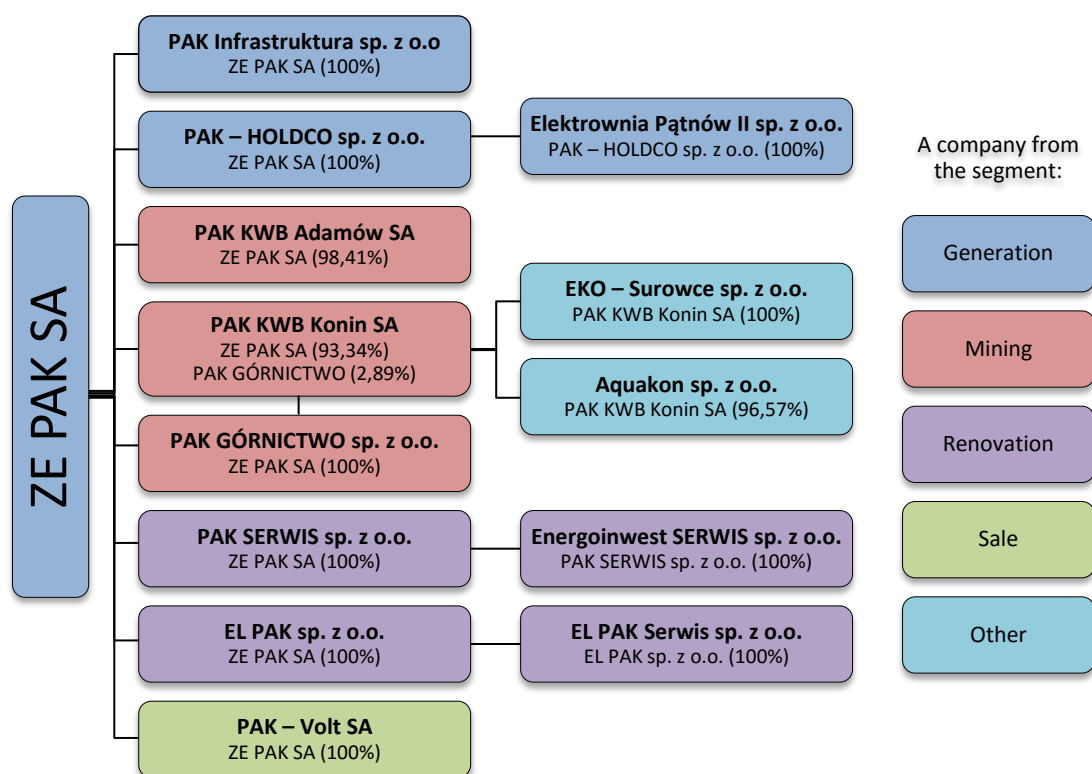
ZE PAK SA

PAK Infrastruktura sp. z o.o
ZE PAK SA (100%)

PAK – HOLDCO sp. z o.o.
ZE PAK SA (100%)

Elektrownia Pątnów II sp. z o.o.
PAK – HOLDCO sp. z o.o. (100%)

PAK KWB Adamów SA
ZE PAK SA (98,41%)

PAK KWB Konin SA
ZE PAK SA (93,34%)
PAK GÓRNICTWO (2,89%)

EKO – Surowce sp. z o.o.
PAK KWB Konin SA (100%)

Aquakon sp. z o.o.
PAK KWB Konin SA (96,57%)

PAK GÓRNICTWO sp. z o.o.
ZE PAK SA (100%)

PAK SERWIS sp. z o.o.
ZE PAK SA (100%)

Energoinwest SERWIS sp. z o.o.
PAK SERWIS sp. z o.o. (100%)

EL PAK sp. z o.o.
ZE PAK SA (100%)

EL PAK Serwis sp. z o.o.
EL PAK sp. z o.o. (100%)

PAK – Volt SA
ZE PAK SA (100%)

A company from the segment:

Generation

Mining

Renovation

Sale

Other